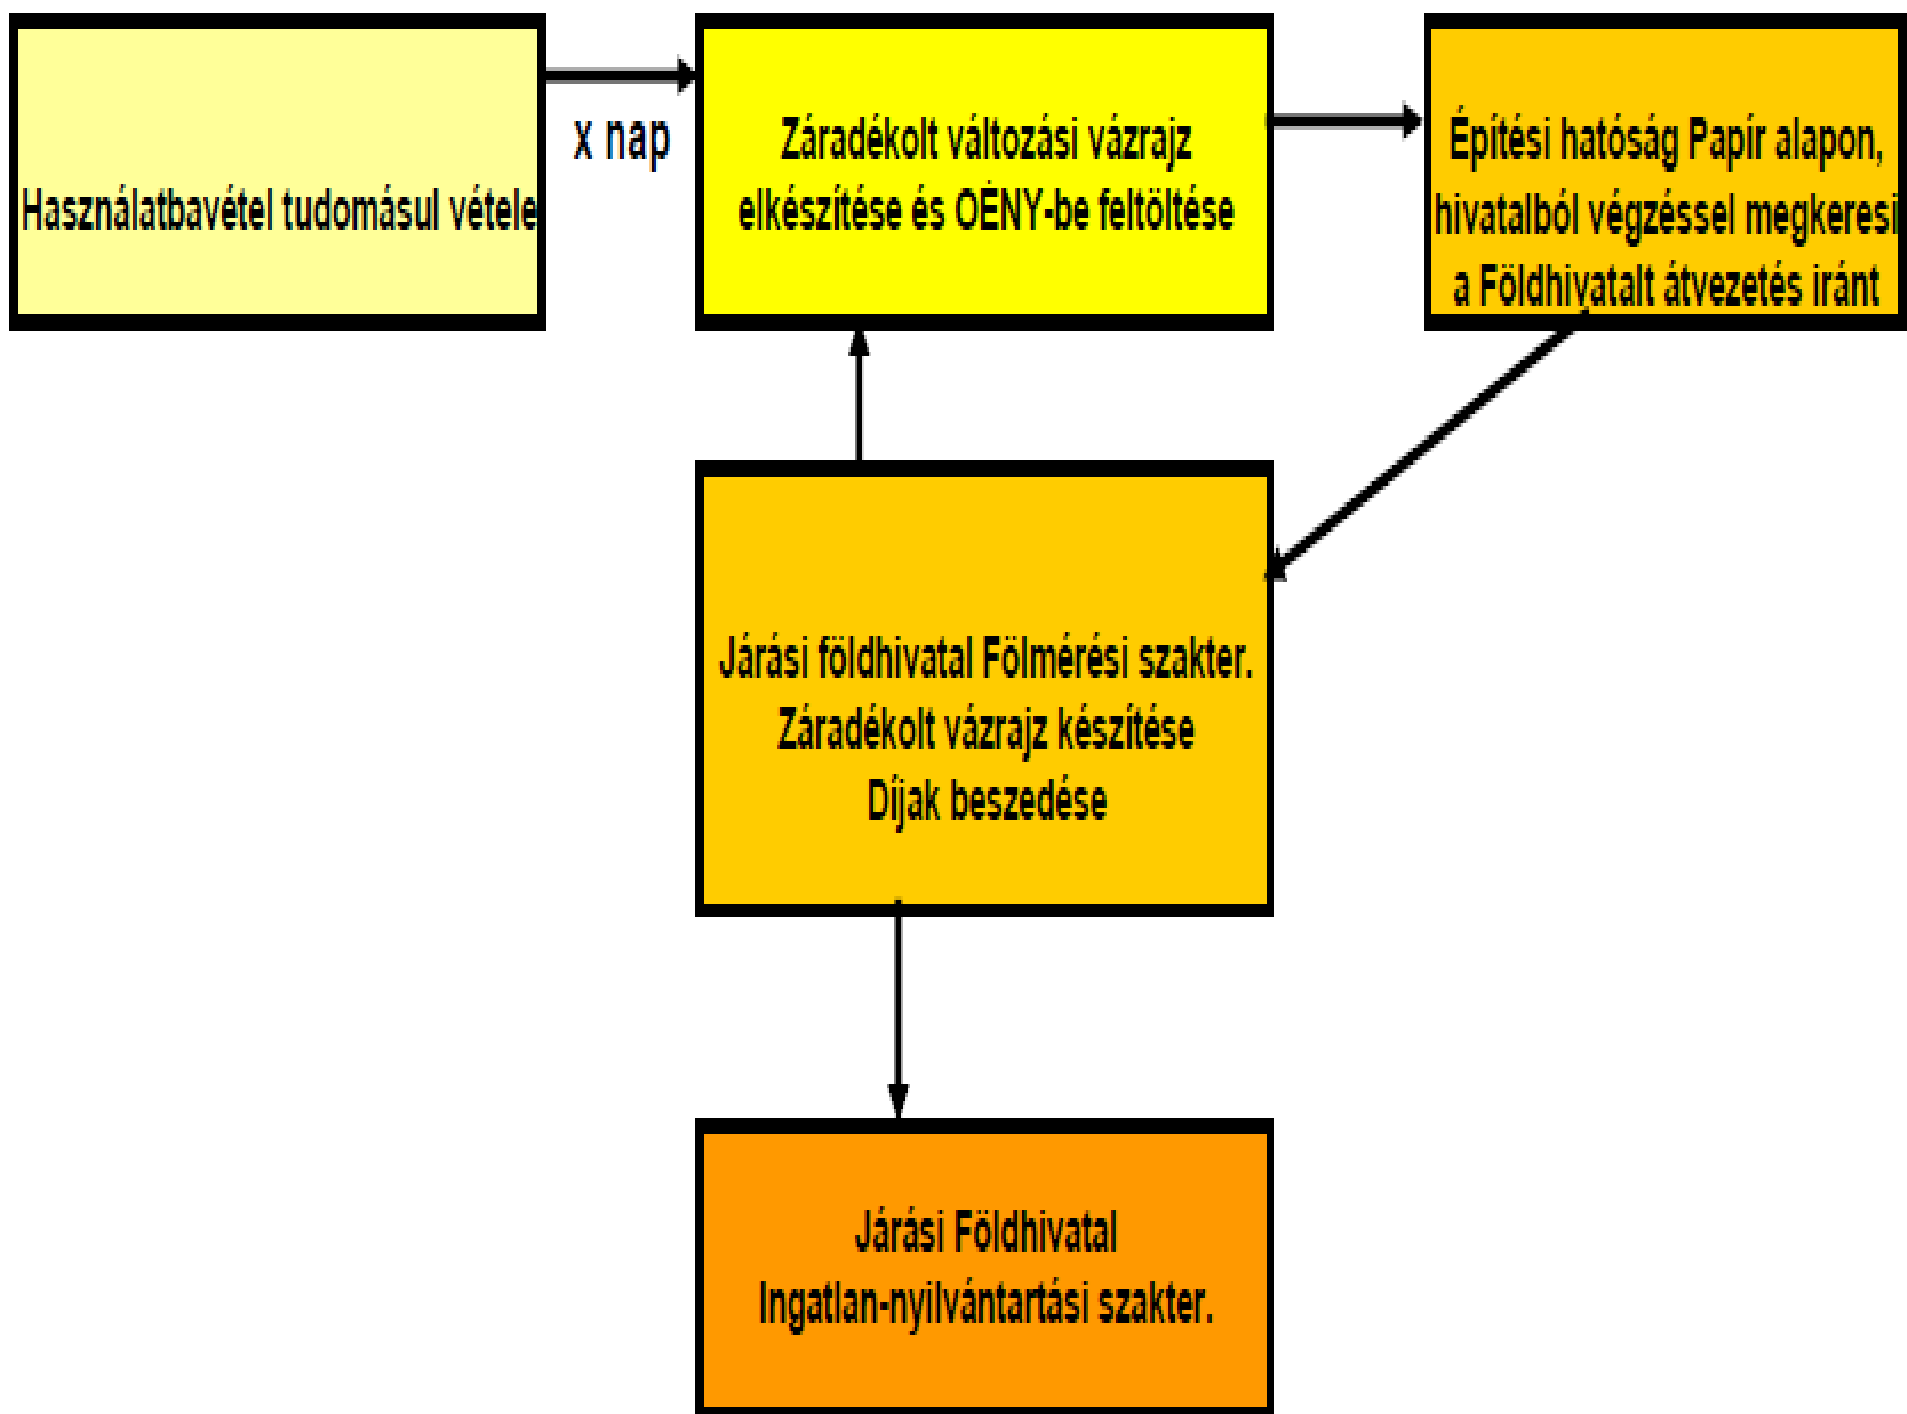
Használatbavétel tudomásul vétele

x nap

Záradékolt változási vázrajz elkészítése és OÉNY-be feltöltése

Építési hatóság Papír alapon, hivatalból végzéssel megkeresi a Földhivatalt átvezetés iránt

Járási földhivatal Fölmérési szakter.
Záradékolt vázrajz készítése
Díjak beszedése

Járási Földhivatal
Ingatlan-nyilvántartási szakter.